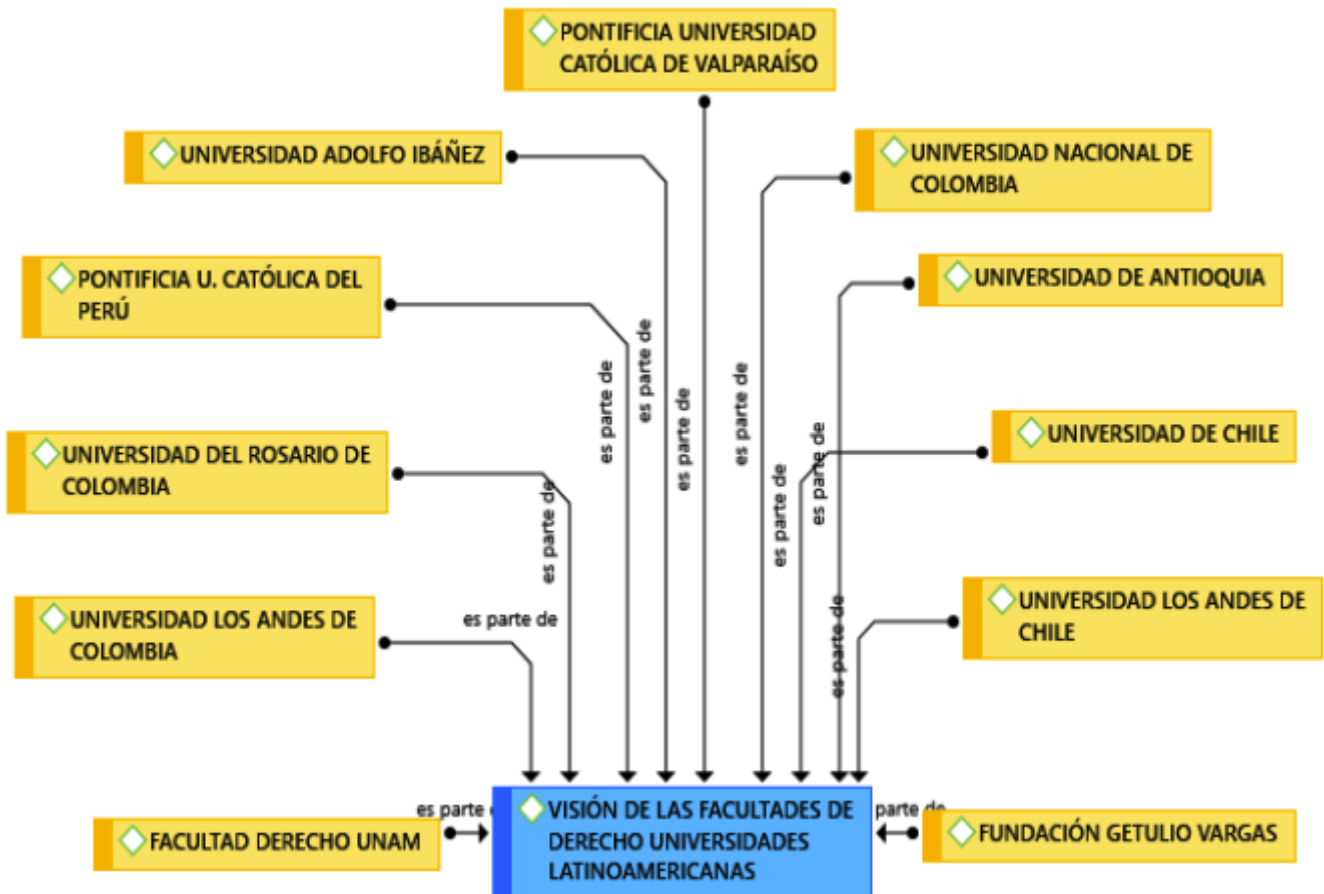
PONTIFICIA UNIVERSIDAD CATÓLICA DE VALPARAÍSO

UNIVERSIDAD ADOLFO IBÁÑEZ

UNIVERSIDAD NACIONAL DE COLOMBIA

PONTIFICIA U. CATÓLICA DEL PERÚ

UNIVERSIDAD DE ANTIOQUIA

UNIVERSIDAD DEL ROSARIO DE COLOMBIA

UNIVERSIDAD DE CHILE

UNIVERSIDAD LOS ANDES DE COLOMBIA

UNIVERSIDAD LOS ANDES DE CHILE

es parte de

es parte de

es parte de

es parte de

es parte de

es parte de

es parte de

es parte de

es parte de

es parte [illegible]

parte de

FACULTAD DERECHO UNAM

VISIÓN DE LAS FACULTADES DE DERECHO UNIVERSIDADES LATINOAMERICANAS

FUNDACIÓN GETULIO VARGAS